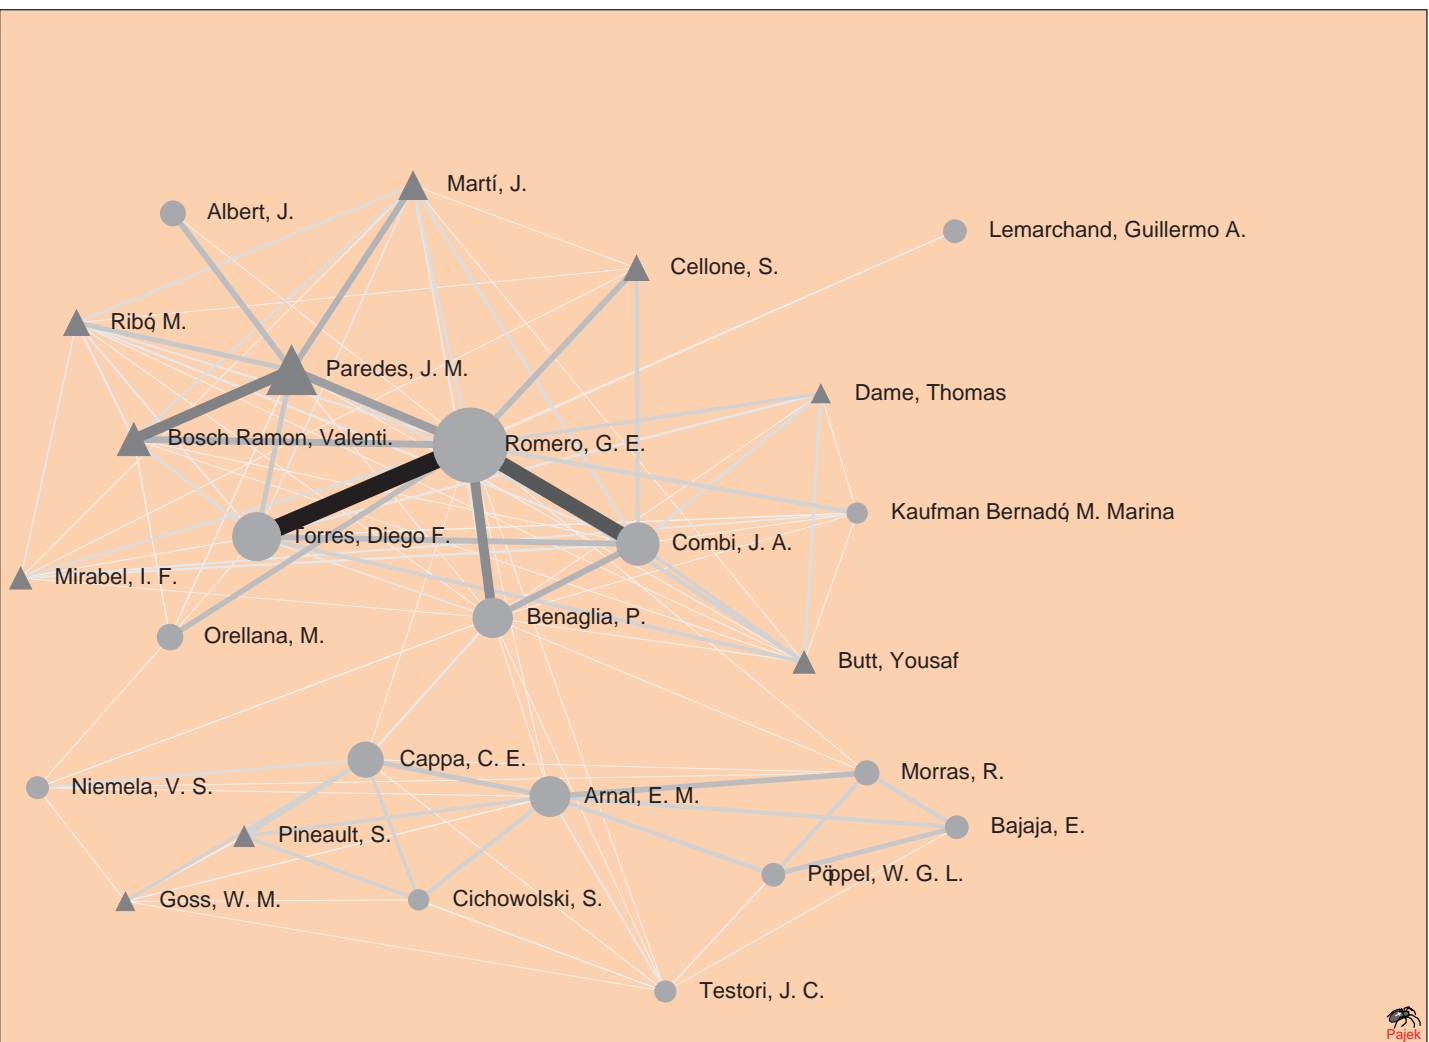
Martí, J.

Albert, J.

Lemarchand, Guillermo A.

Cellone, S.

Ribó M.

Paredes, J. M.

Dame, Thomas

Bosch Ramon, Valenti.

Romero, G. E.

Kaufman Bernadó M. Marina

Torres, Diego F.

Combi, J. A.

Mirabel, I. F.

Benaglia, P.

Orellana, M.

Butt, Yousaf

Cappa, C. E.

Morras, R.

Niemela, V. S.

Arnal, E. M.

Bajaja, E.

Pineault, S.

Pöppel, W. G. L.

Goss, W. M.

Cichowolski, S.

Testori, J. C.

Pajek